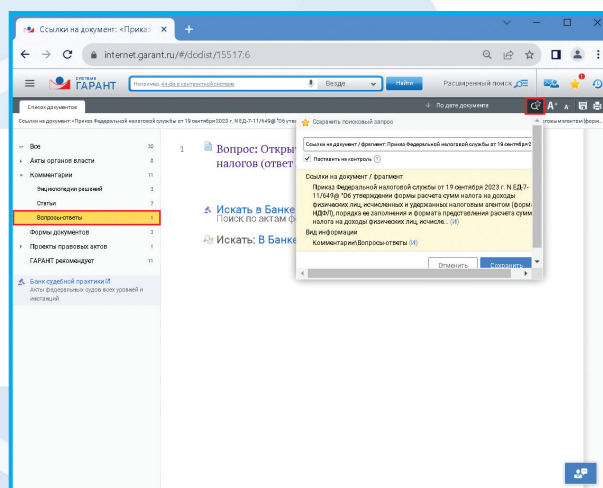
Ссылки на документ: «Приказ ×

+

internet.garant.ru/#/doclist/15517:6

СИСТЕМА ГАРАНТ

Например, 44-фз в контекстной системе

Везде

Найти

Расширенный поиск

Список документов

По дате документа

A⁺ A

Ссылки на документ: «Приказ Федеральной налоговой службы от 19 сентября 2023 г. N ЕД-7-11/649@ "Об утв

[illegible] магистры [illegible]

| Все | 30 |
|---|---|
| Акты органов власти | 8 |
| Комментарии | 11 |
| Энциклопедии решений | 3 |
| Статьи | 7 |
| Вопросы-ответы | 1 |
| Формы документов | 3 |
| Проекты правовых актов | 1 |
| ГАРАНТ рекомендует | 11 |

Банк судебной практики
Акты федеральных судов всех уровней и инстанций

1 Вопрос: Откры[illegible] налогов (ответ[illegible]

Искать в Банке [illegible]
Поиск по актам ф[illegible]

Искать: В Банке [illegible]

Сохранить поисковый запрос

Ссылки на документ / фрагмент: Приказ Федеральной налоговой службы от 19 сентября 2023

Поставить на контроль

Ссылки на документ / фрагмент
Приказ Федеральной налоговой службы от 19 сентября 2023 г. N ЕД-7-11/649@ "Об утверждении формы расчета сумм налога на доходы физических лиц, исчисленных и удержанных налоговым агентом (форма 6-НДФЛ), порядка ее заполнения и формата представления расчета сумм налога на доходы физических лиц, исчисле... (И)

Вид информации
Комментарии\Вопросы-ответы (И)

Отменить

Сохранить